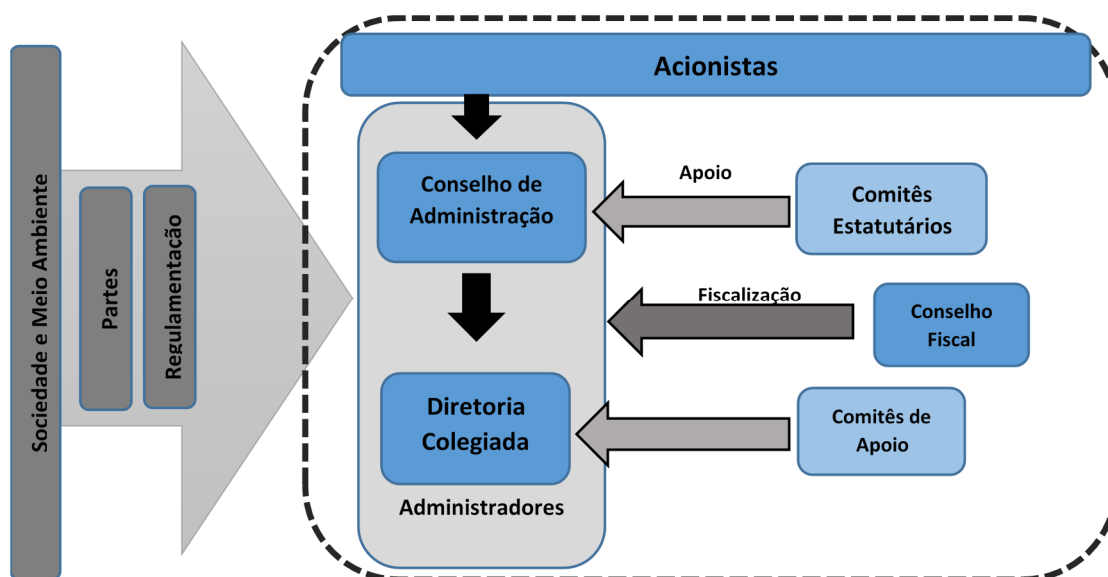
Sociedade e Meio Ambiente

Partes

Regulamentação

Acionistas

Conselho de Administração

Apoio

Comitês Estatutários

Fiscalização

Conselho Fiscal

Diretoria Colegiada

Comitês de Apoio

Administradores